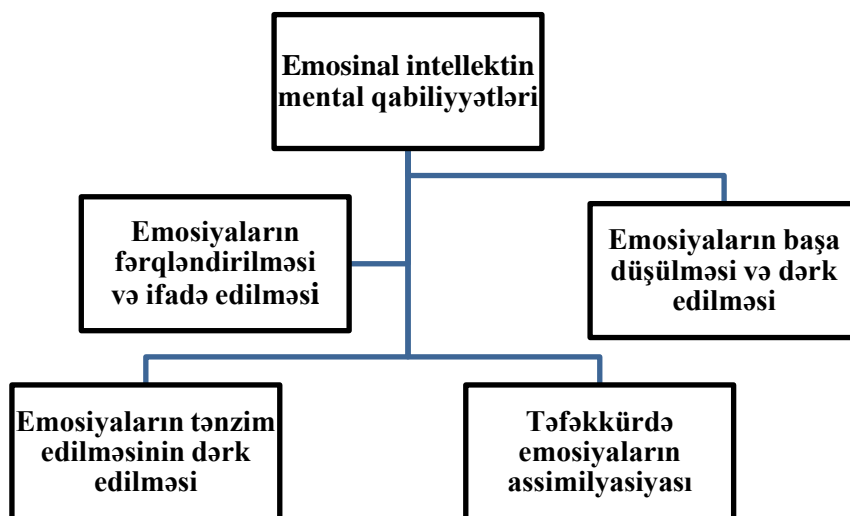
Emosinal intellektin mental qabiliyyətləri

Emosiyaların fərqləndirilməsi və ifadə edilməsi

Emosiyaların başa düşülməsi və dərk edilməsi

Emosiyaların tənzim edilməsinin dərk edilməsi

Təfəkkürdə emosiyaların assimilyasiyası